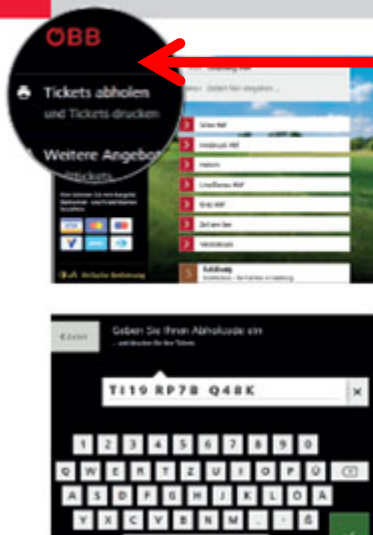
ÖBB

Tickets abholen
und Tickets drucken

Weitere Angebo
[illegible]

Wien Hbf
Innsbruck Hbf
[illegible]
Linz/Donau Hbf
Graz Hbf
Zell am See
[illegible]
Salzburg

Einfache Bedienung

Zurück
Geben Sie Ihren Abholcode ein
... und drucken Sie Ihre Tickets

TI19 RP78 Q48K

×

1 2 3 4 5 6 7 8 9 0
Q W E R T Z U I O P Ü
A S D F G H J K L Ö Ä
Y X C V B N M